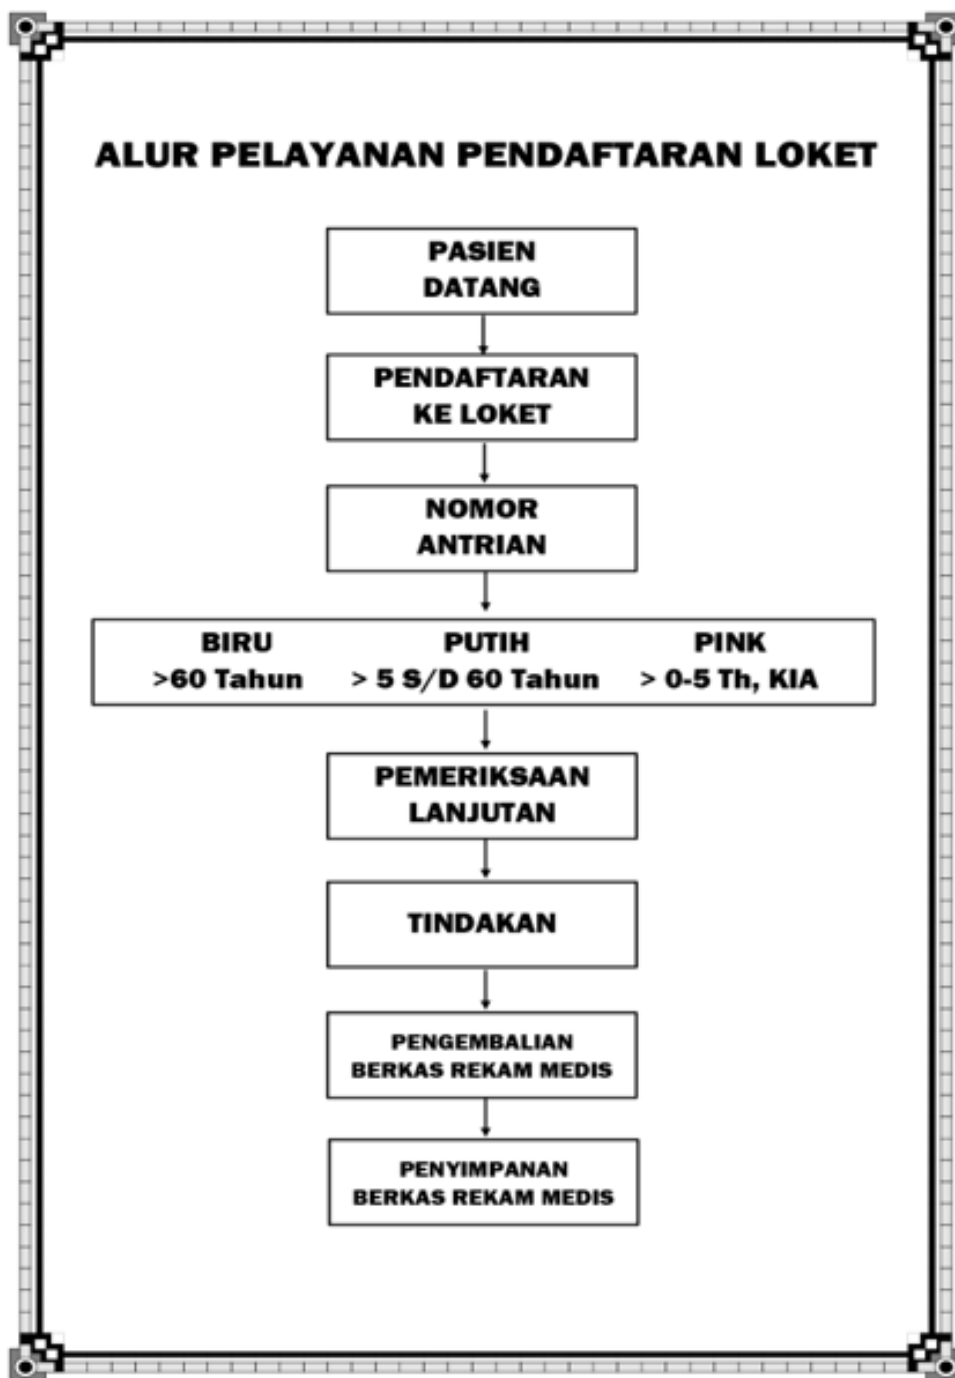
ALUR PELAYANAN PENDAFTARAN LOKET

PASIEN DATANG

PENDAFTARAN KE LOKET

NOMOR ANTRIAN

BIRU
>60 Tahun

PUTIH
> 5 S/D 60 Tahun

PINK
> 0-5 Th, KIA

PEMERIKSAAN LANJUTAN

TINDAKAN

PENGEMBALIAN BERKAS REKAM MEDIS

PENYIMPANAN BERKAS REKAM MEDIS